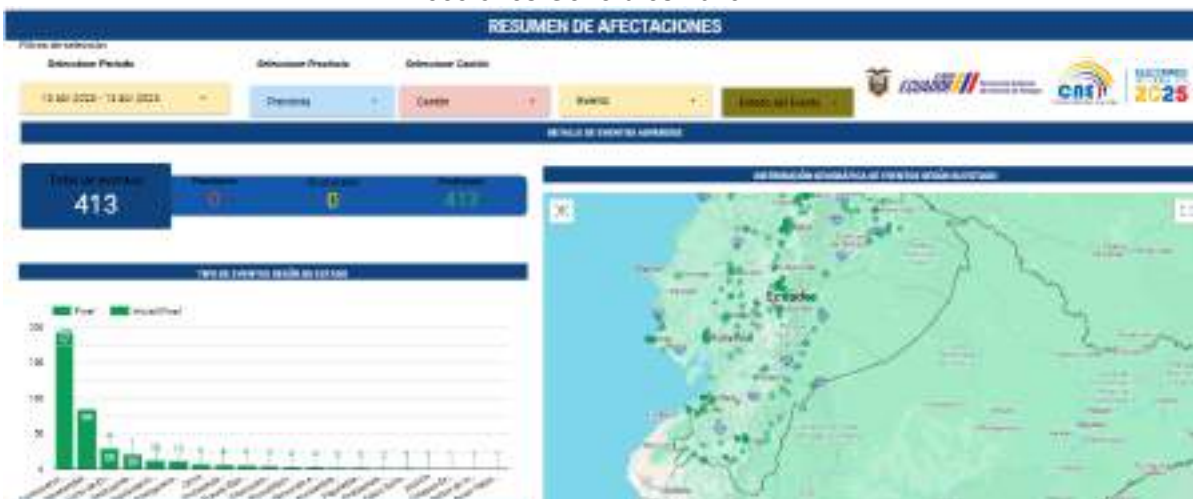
RESUMEN DE AFECTACIONES

Filtros de selección

Seleccione Periodo

Seleccione Provincia

Seleccione Cantón

13 abr 2025 - 13 abr 2025

Provincia

Cantón

Evento

Estado del Evento

CNE

2025

DETALLE DE EVENTOS ADVERSOS

Total de eventos

413

Pendiente

0

En proceso

0

Finalizado

413

TIPO DE EVENTOS SEGÚN SU ESTADO

Final

Inicial/Final

200

150

100

50

0

DISTRIBUCIÓN GEOGRÁFICA DE EVENTOS SEGÚN SU ESTADO

Ecuador

Guayaquil